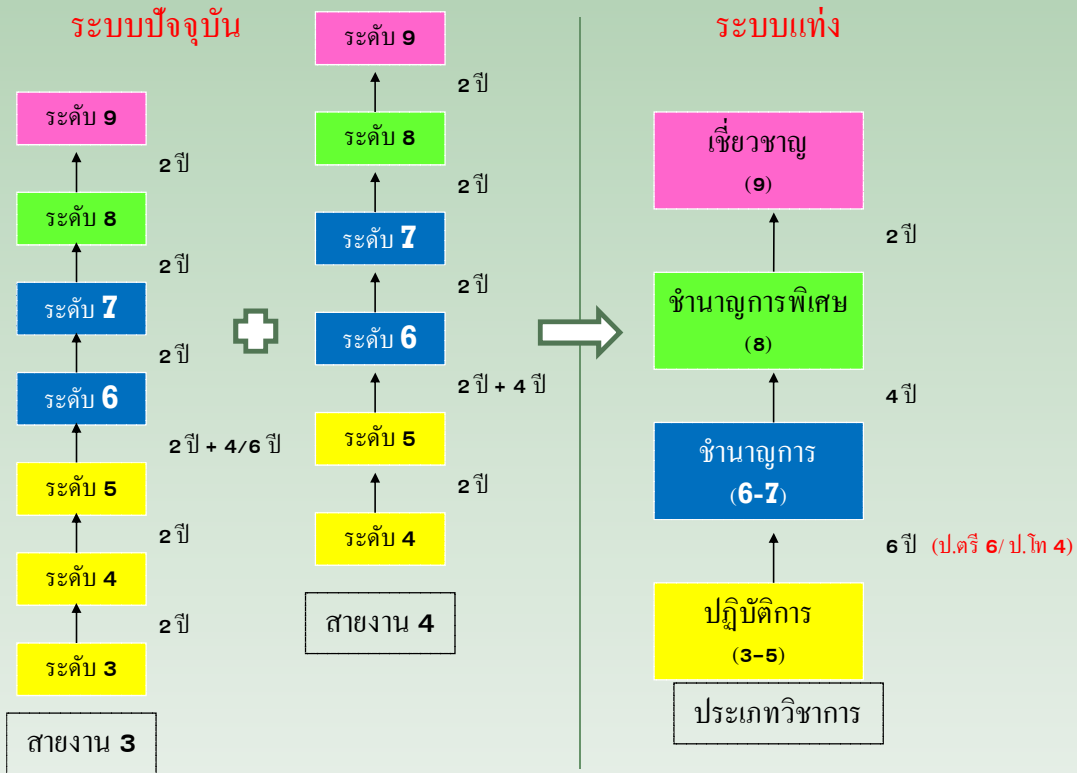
ระบบปัจจุบัน

ระดับ 9
2 ปี
ระดับ 8
2 ปี
ระดับ 7
2 ปี
ระดับ 6
2 ปี + 4/6 ปี
ระดับ 5
2 ปี
ระดับ 4
2 ปี
ระดับ 3
สายงาน 3

ระดับ 9
2 ปี
ระดับ 8
2 ปี
ระดับ 7
2 ปี
ระดับ 6
2 ปี + 4 ปี
ระดับ 5
2 ปี
ระดับ 4
สายงาน 4

ระบบแท่ง

เชี่ยวชาญ
(9)
2 ปี
ชำนาญการพิเศษ
(8)
4 ปี
ชำนาญการ
(6-7)
6 ปี (ป.ตรี 6/ ป.โท 4)
ปฏิบัติการ
(3-5)
ประเภทวิชาการ